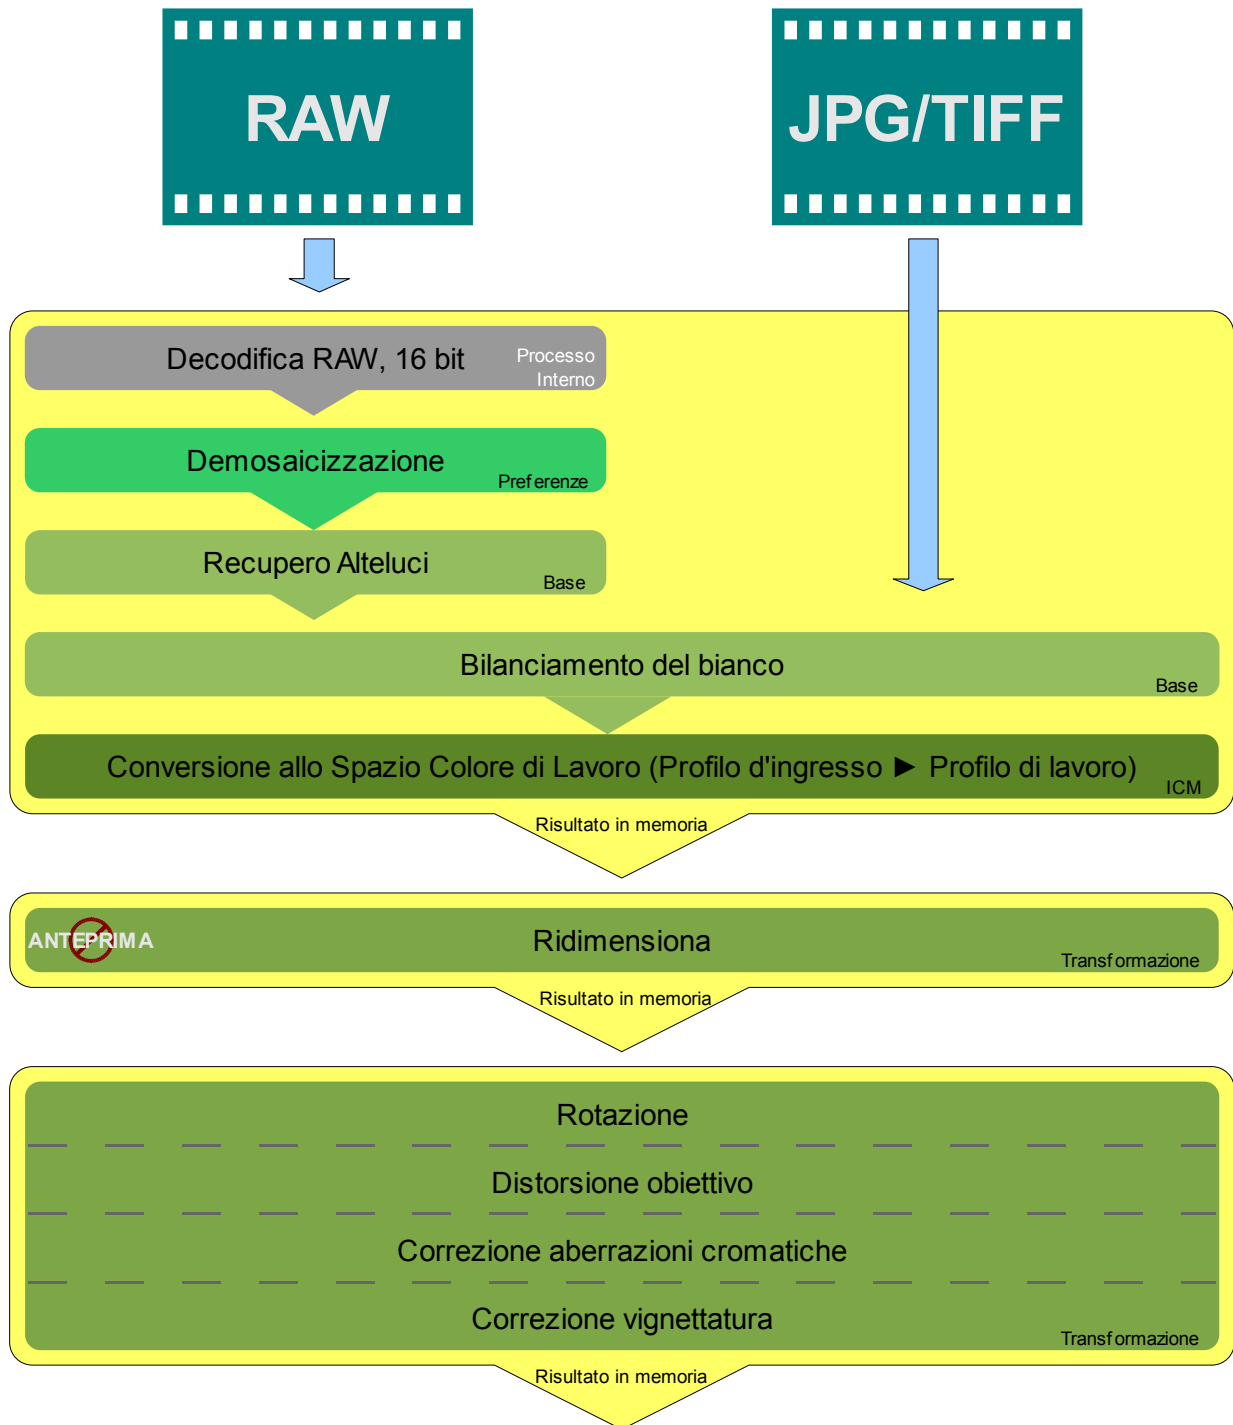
RAW

JPG/TIFF

Decodifica RAW, 16 bit
Processo Interno

Demosaicizzazione
Preferenze

Recupero Alteluci
Base

Bilanciamento del bianco
Base

Conversione allo Spazio Colore di Lavoro (Profilo d'ingresso ► Profilo di lavoro)
ICM

Risultato in memoria

ANTEPRIMA
Ridimensiona
Transformazione

Risultato in memoria

Rotazione

Distorsione obiettivo

Correzione aberrazioni cromatiche

Correzione vignettatura
Transformazione

Risultato in memoria